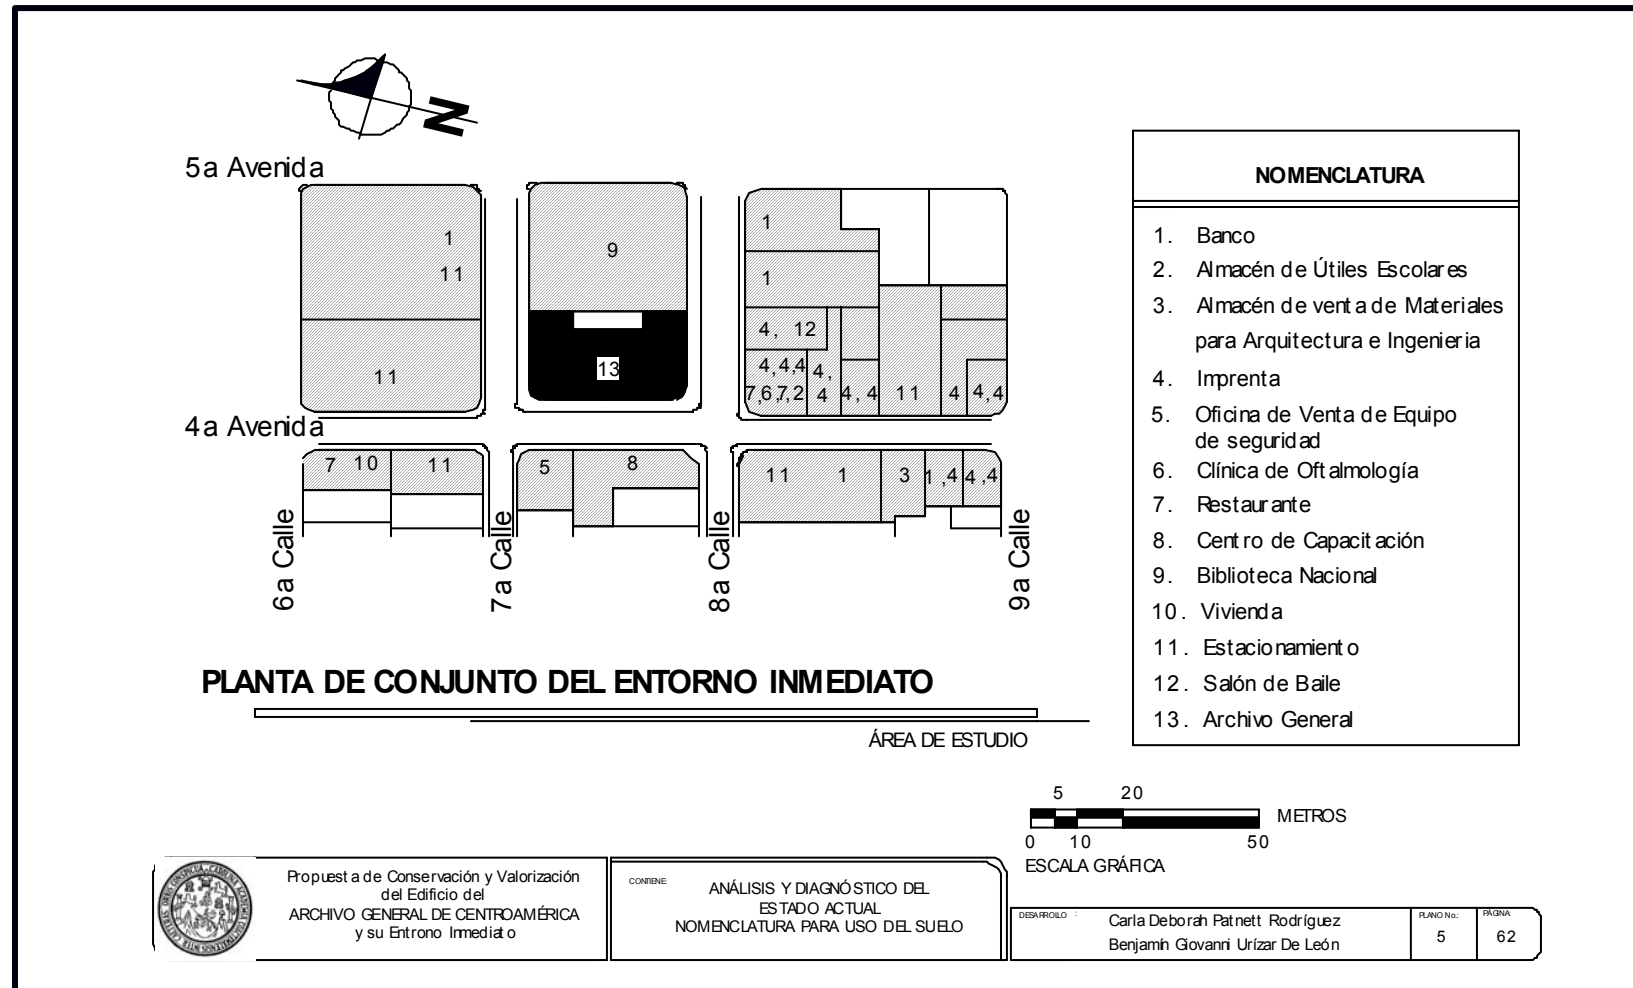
N

5a Avenida

1
11

11

9

13

1

1

4, 12

4,4,4
7,6,7,2

4,
4

4, 4

11

4

4,4

4a Avenida

7 10

11

5

8

11

1

3

1,4

4,4

6a Calle

7a Calle

8a Calle

9a Calle

NOMENCLATURA

1. Banco
2. Almacén de Útiles Escolares
3. Almacén de venta de Materiales para Arquitectura e Ingenieria
4. Imprenta
5. Oficina de Venta de Equipo de seguridad
6. Clínica de Oftalmología
7. Restaurante
8. Centro de Capacitación
9. Biblioteca Nacional
10. Vivienda
11. Estacionamiento
12. Salón de Baile
13. Archivo General

PLANTA DE CONJUNTO DEL ENTORNO INMEDIATO

ÁREA DE ESTUDIO

5 20
0 10 50
METROS
ESCALA GRÁFICA

Propuesta de Conservación y Valorización del Edificio del ARCHIVO GENERAL DE CENTROAMÉRICA y su Entrono Inmediato

CONTIENE:
ANÁLISIS Y DIAGNÓSTICO DEL ESTADO ACTUAL
NOMENCLATURA PARA USO DEL SUELO

DESARROLLO:
Carla Deborah Patnett Rodríguez
Benjamín Giovanni Urízar De León

PLANO No.:
5

PÁGINA:
62